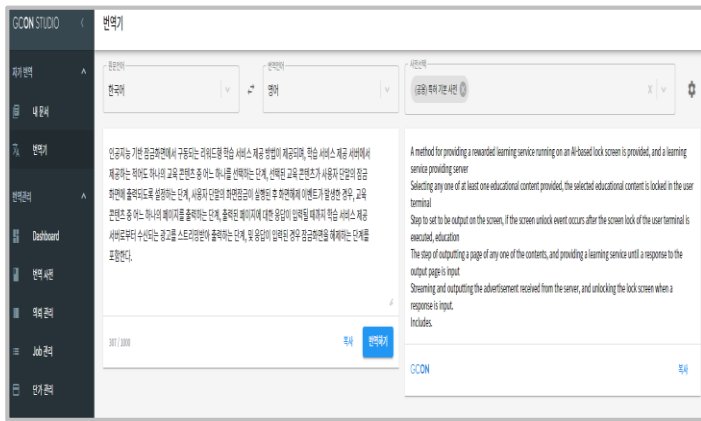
GCON STUDIO

번역기

자기 번역

내 문서

번역기

번역관리

Dashboard

번역 사전

의뢰 관리

Job 관리

단가 관리

원문언어
한국어

번역언어
영어

사전선택
(공용) 특허 기본 사전

인공지능 기반 잠금화면에서 구동되는 리워드형 학습 서비스 제공 방법이 제공되며, 학습 서비스 제공 서버에서 제공하는 적어도 하나의 교육 콘텐츠 중 어느 하나를 선택하는 단계, 선택된 교육 콘텐츠가 사용자 단말의 잠금화면에 출력되도록 설정하는 단계, 사용자 단말의 화면잠금이 설정된 후 화면해제 이벤트가 발생한 경우, 교육 콘텐츠 중 어느 하나의 페이지를 출력하는 단계, 출력된 페이지에 대한 응답이 입력될 때까지 학습 서비스 제공 서버로부터 수신되는 광고를 스트리밍받아 출력하는 단계, 및 응답이 입력된 경우 잠금화면을 해제하는 단계를 포함한다.

387 / 1000

복사

번역하기

A method for providing a rewarded learning service running on an AI-based lock screen is provided, and a learning service providing server
Selecting any one of at least one educational content provided, the selected educational content is locked in the user terminal
Step to set to be output on the screen, if the screen unlock event occurs after the screen lock of the user terminal is executed, education
The step of outputting a page of any one of the contents, and providing a learning service until a response to the output page is input
Streaming and outputting the advertisement received from the server, and unlocking the lock screen when a response is input.
Includes.

GCON

복사